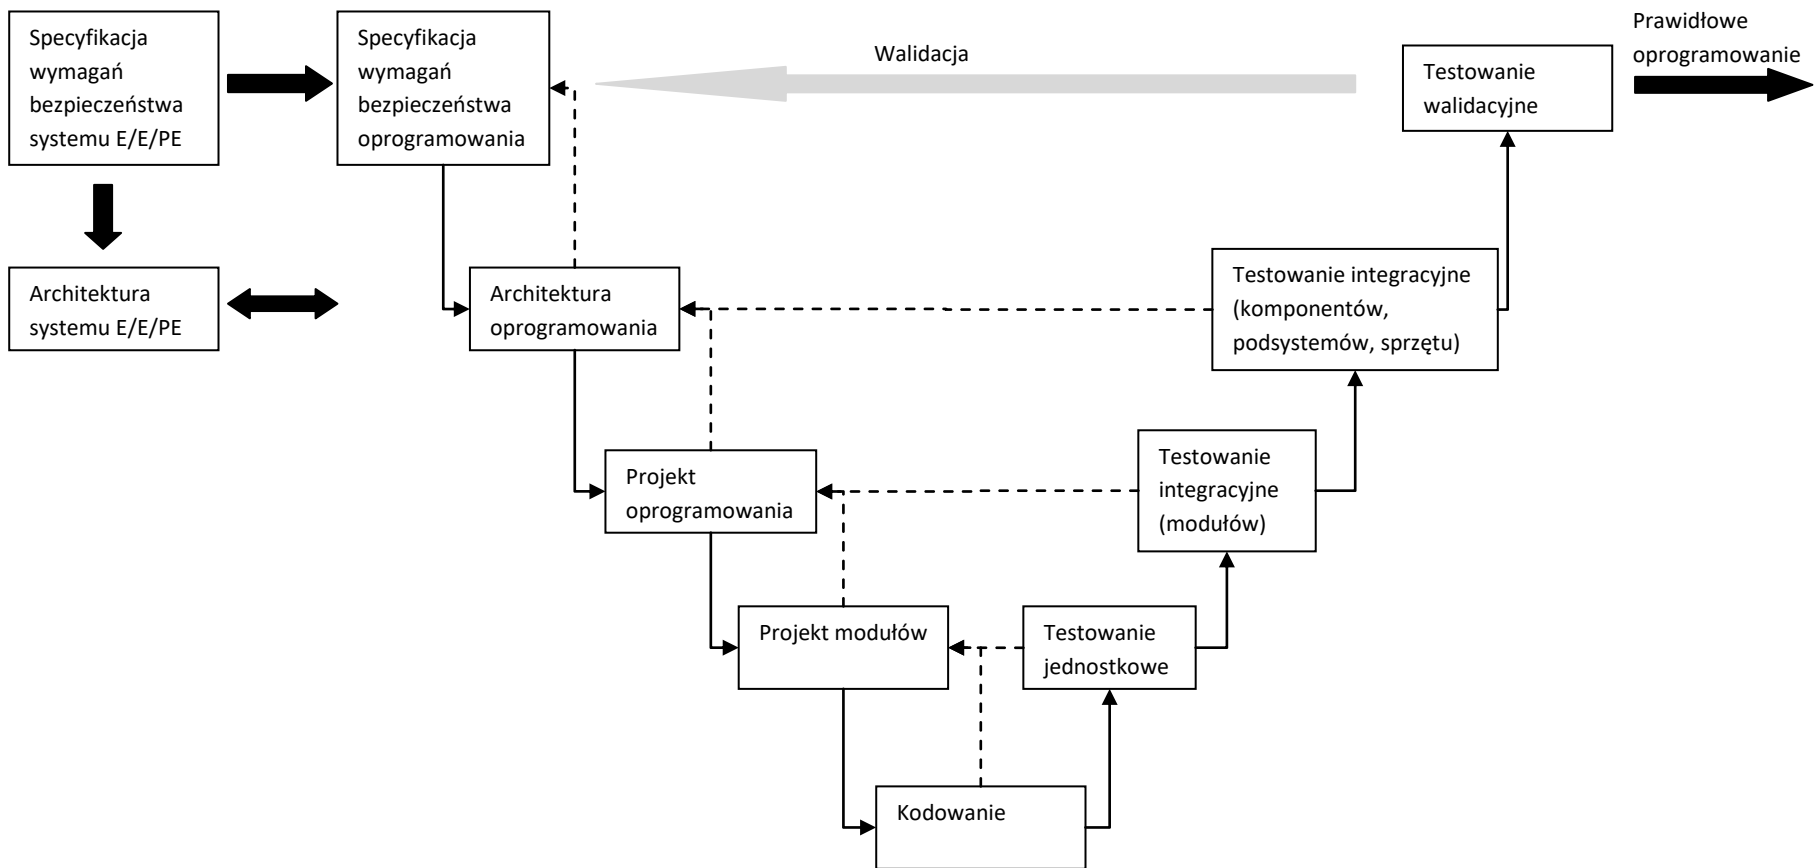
Specyfikacja wymagań bezpieczeństwa systemu E/E/PE

Specyfikacja wymagań bezpieczeństwa oprogramowania

Walidacja

Prawidłowe oprogramowanie

Testowanie walidacyjne

Architektura systemu E/E/PE

Architektura oprogramowania

Testowanie integracyjne (komponentów, podsystemów, sprzętu)

Projekt oprogramowania

Testowanie integracyjne (modułów)

Projekt modułów

Testowanie jednostkowe

Kodowanie